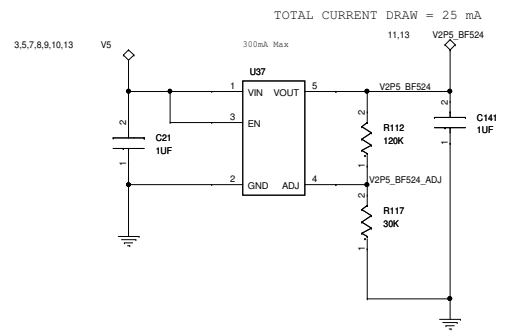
TOTAL CURRENT DRAW = 25 mA

3,5,7,8,9,10,13 V5

300mA Max

11,13 V2P5_BF524

U37

1 VIN VOUT 5

3 EN

2 GND ADJ 4

V2P5_BF524

V2P5_BF524_ADJ

C21
1UF

2
1

R112
120K

2
1

R117
30K

2
1

C141
1UF

2
1